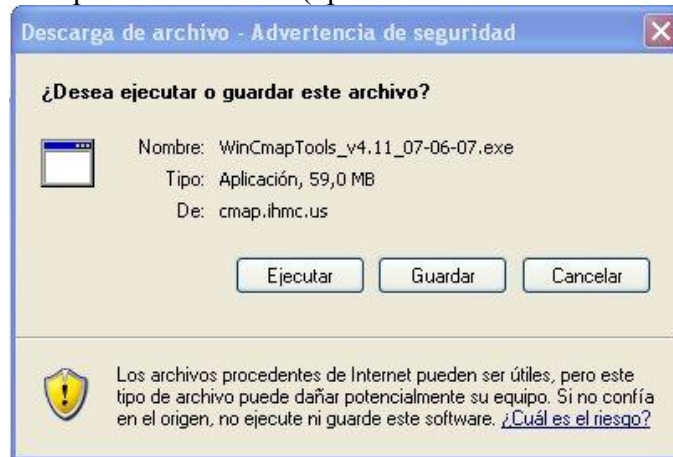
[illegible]

Descarga de archivo - Advertencia de seguridad

¿Desea ejecutar o guardar este archivo?

Nombre: WinCmapTools_v4.11_07-06-07.exe
Tipo: Aplicación, 59,0 MB
De: cmap.ihmc.us

Ejecutar
Guardar
Cancelar

Los archivos procedentes de Internet pueden ser útiles, pero este tipo de archivo puede dañar potencialmente su equipo. Si no confía en el origen, no ejecute ni guarde este software. ¿Cuál es el riesgo?